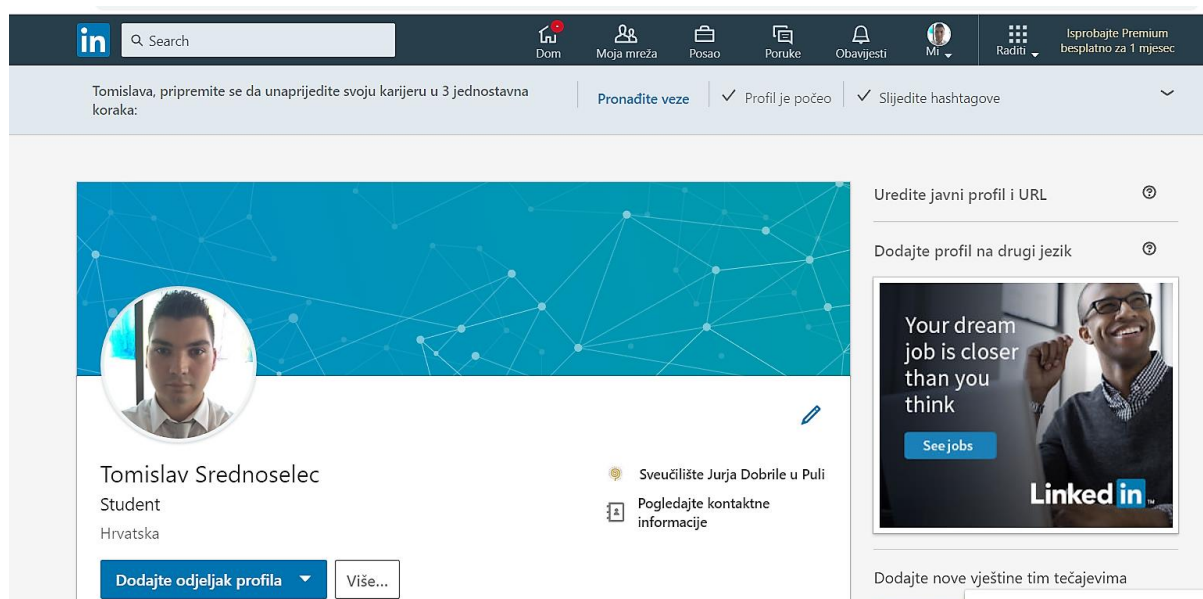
in Search

Dom Moja mreža Posao Poruke Obavijesti Mi Raditi Isprobajte Premium besplatno za 1 mjesec

Tomislava, pripremite se da unaprijedite svoju karijeru u 3 jednostavna koraka:

Pronađite veze ✓ Profil je počeo ✓ Slijedite hashtagove

Tomislav Srednoselec
Student
Hrvatska

Sveučilište Jurja Dobrile u Puli
Pogledajte kontaktne informacije

Dodajte odjeljak profila ▾ Više...

Uredite javni profil i URL

Dodajte profil na drugi jezik

Your dream job is closer than you think

See jobs

Linked in

Dodajte nove vještine tim tečajevima